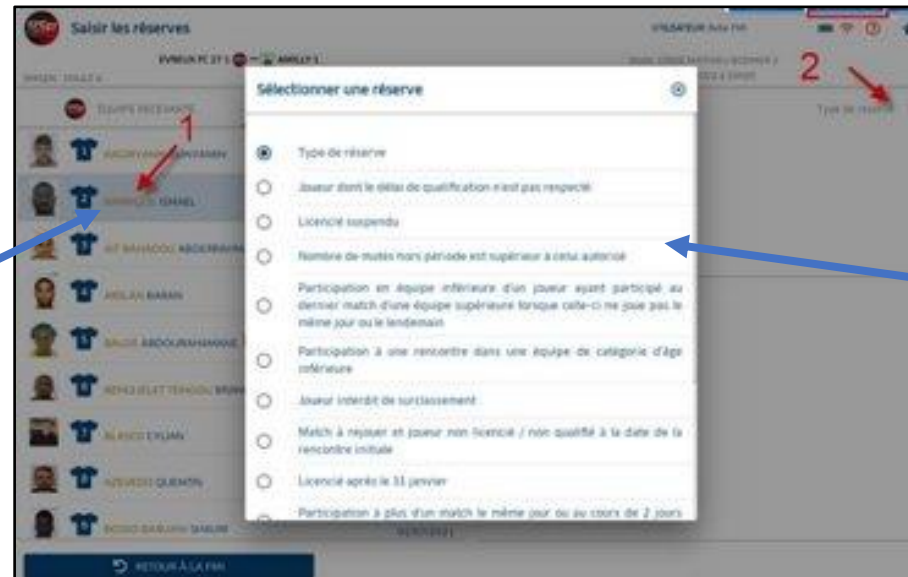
Saisir les réserves

EVREUX FC 27 1 — ANGLY 1

1

2

Type de réserve

Sélectionner une réserve

Type de réserve

Joueur dont le délai de qualification n'est pas respecté

Licencié suspendu

Nombre de mutés hors période est supérieur à celui autorisé

Participation en équipe inférieure d'un joueur ayant participé au dernier match d'une équipe supérieure lorsque celle-ci ne joue pas le même jour ou le lendemain

Participation à une rencontre dans une équipe de catégorie d'âge inférieure

Joueur interdit de surclassement

Match à rejouer et joueur non licencié / non qualifié à la date de la rencontre initiale

Licencié après le 31 janvier

Participation à plus d'un match le même jour ou au cours de 2 jours

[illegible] ISMAEL

AIT BAHADDOU ABDERRAHIM

ARSLAN BARAN

BALDE ABDOURAHAMANE

ALASCO EYLIAN

AZEVEDO QUENTIN

RETOUR À LA FMI